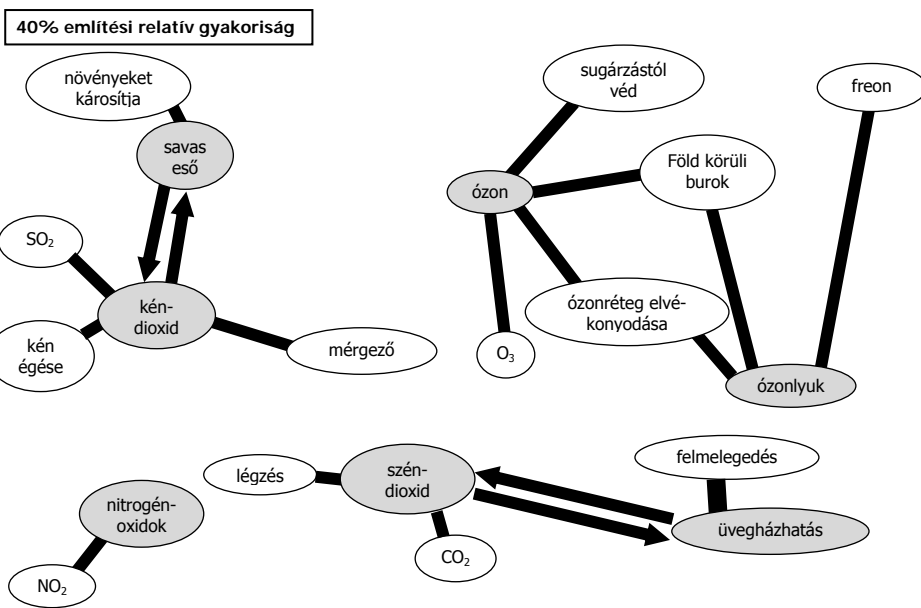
40% említési relatív gyakoriság

növényeket károsítja

savas eső

$SO_2$

kén-dioxid

kén égése

mérgező

sugárzástól véd

freon

ózon

Föld körüli burok

ózonréteg elvékonyodása

$O_3$

ózonlyuk

légzés

szén-dioxid

felmelegedés

nitrogén-oxidok

üvegházhatás

$CO_2$

$NO_2$